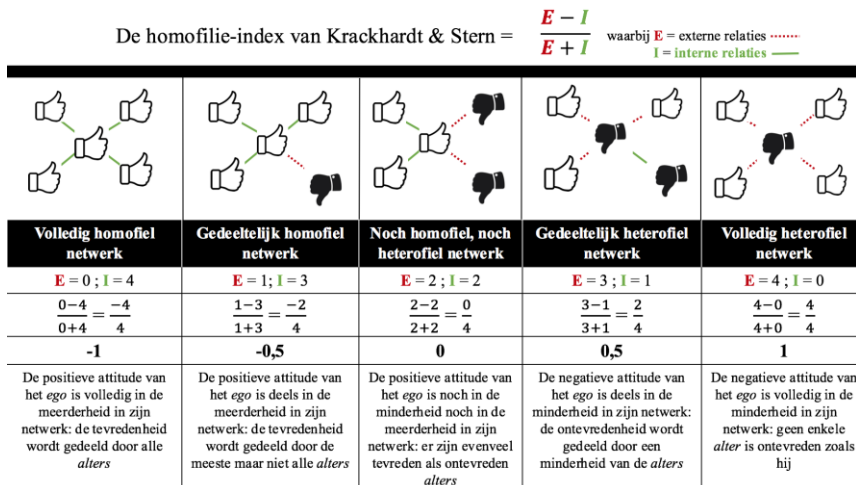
De homofilie-index van Krackhardt & Stern = $\frac{E - I}{E + I}$ waarbij E = externe relaties
I = interne relaties

| Volledig homofiel netwerk | Gedeeltelijk homofiel netwerk | Noch homofiel, noch heterofiel netwerk | Gedeeltelijk heterofiel netwerk | Volledig heterofiel netwerk |
|---|---|---|---|---|
| E = 0 ; I = 4 | E = 1; I = 3 | E = 2 ; I = 2 | E = 3 ; I = 1 | E = 4 ; I = 0 |
| $\frac{0-4}{0+4} = \frac{-4}{4}$ | $\frac{1-3}{1+3} = \frac{-2}{4}$ | $\frac{2-2}{2+2} = \frac{0}{4}$ | $\frac{3-1}{3+1} = \frac{2}{4}$ | $\frac{4-0}{4+0} = \frac{4}{4}$ |
| -1 | -0,5 | 0 | 0,5 | 1 |
| De positieve attitude van het *ego* is volledig in de meerderheid in zijn netwerk: de tevredenheid wordt gedeeld door alle *alters* | De positieve attitude van het *ego* is deels in de meerderheid in zijn netwerk: de tevredenheid wordt gedeeld door de meeste maar niet alle *alters* | De positieve attitude van het *ego* is noch in de minderheid noch in de meerderheid in zijn netwerk: er zijn evenveel tevreden als ontevreden *alters* | De negatieve attitude van het *ego* is deels in de minderheid in zijn netwerk: de ontevredenheid wordt gedeeld door een minderheid van de *alters* | De negatieve attitude van het *ego* is volledig in de minderheid in zijn netwerk: geen enkele *alter* is ontevreden zoals hij |